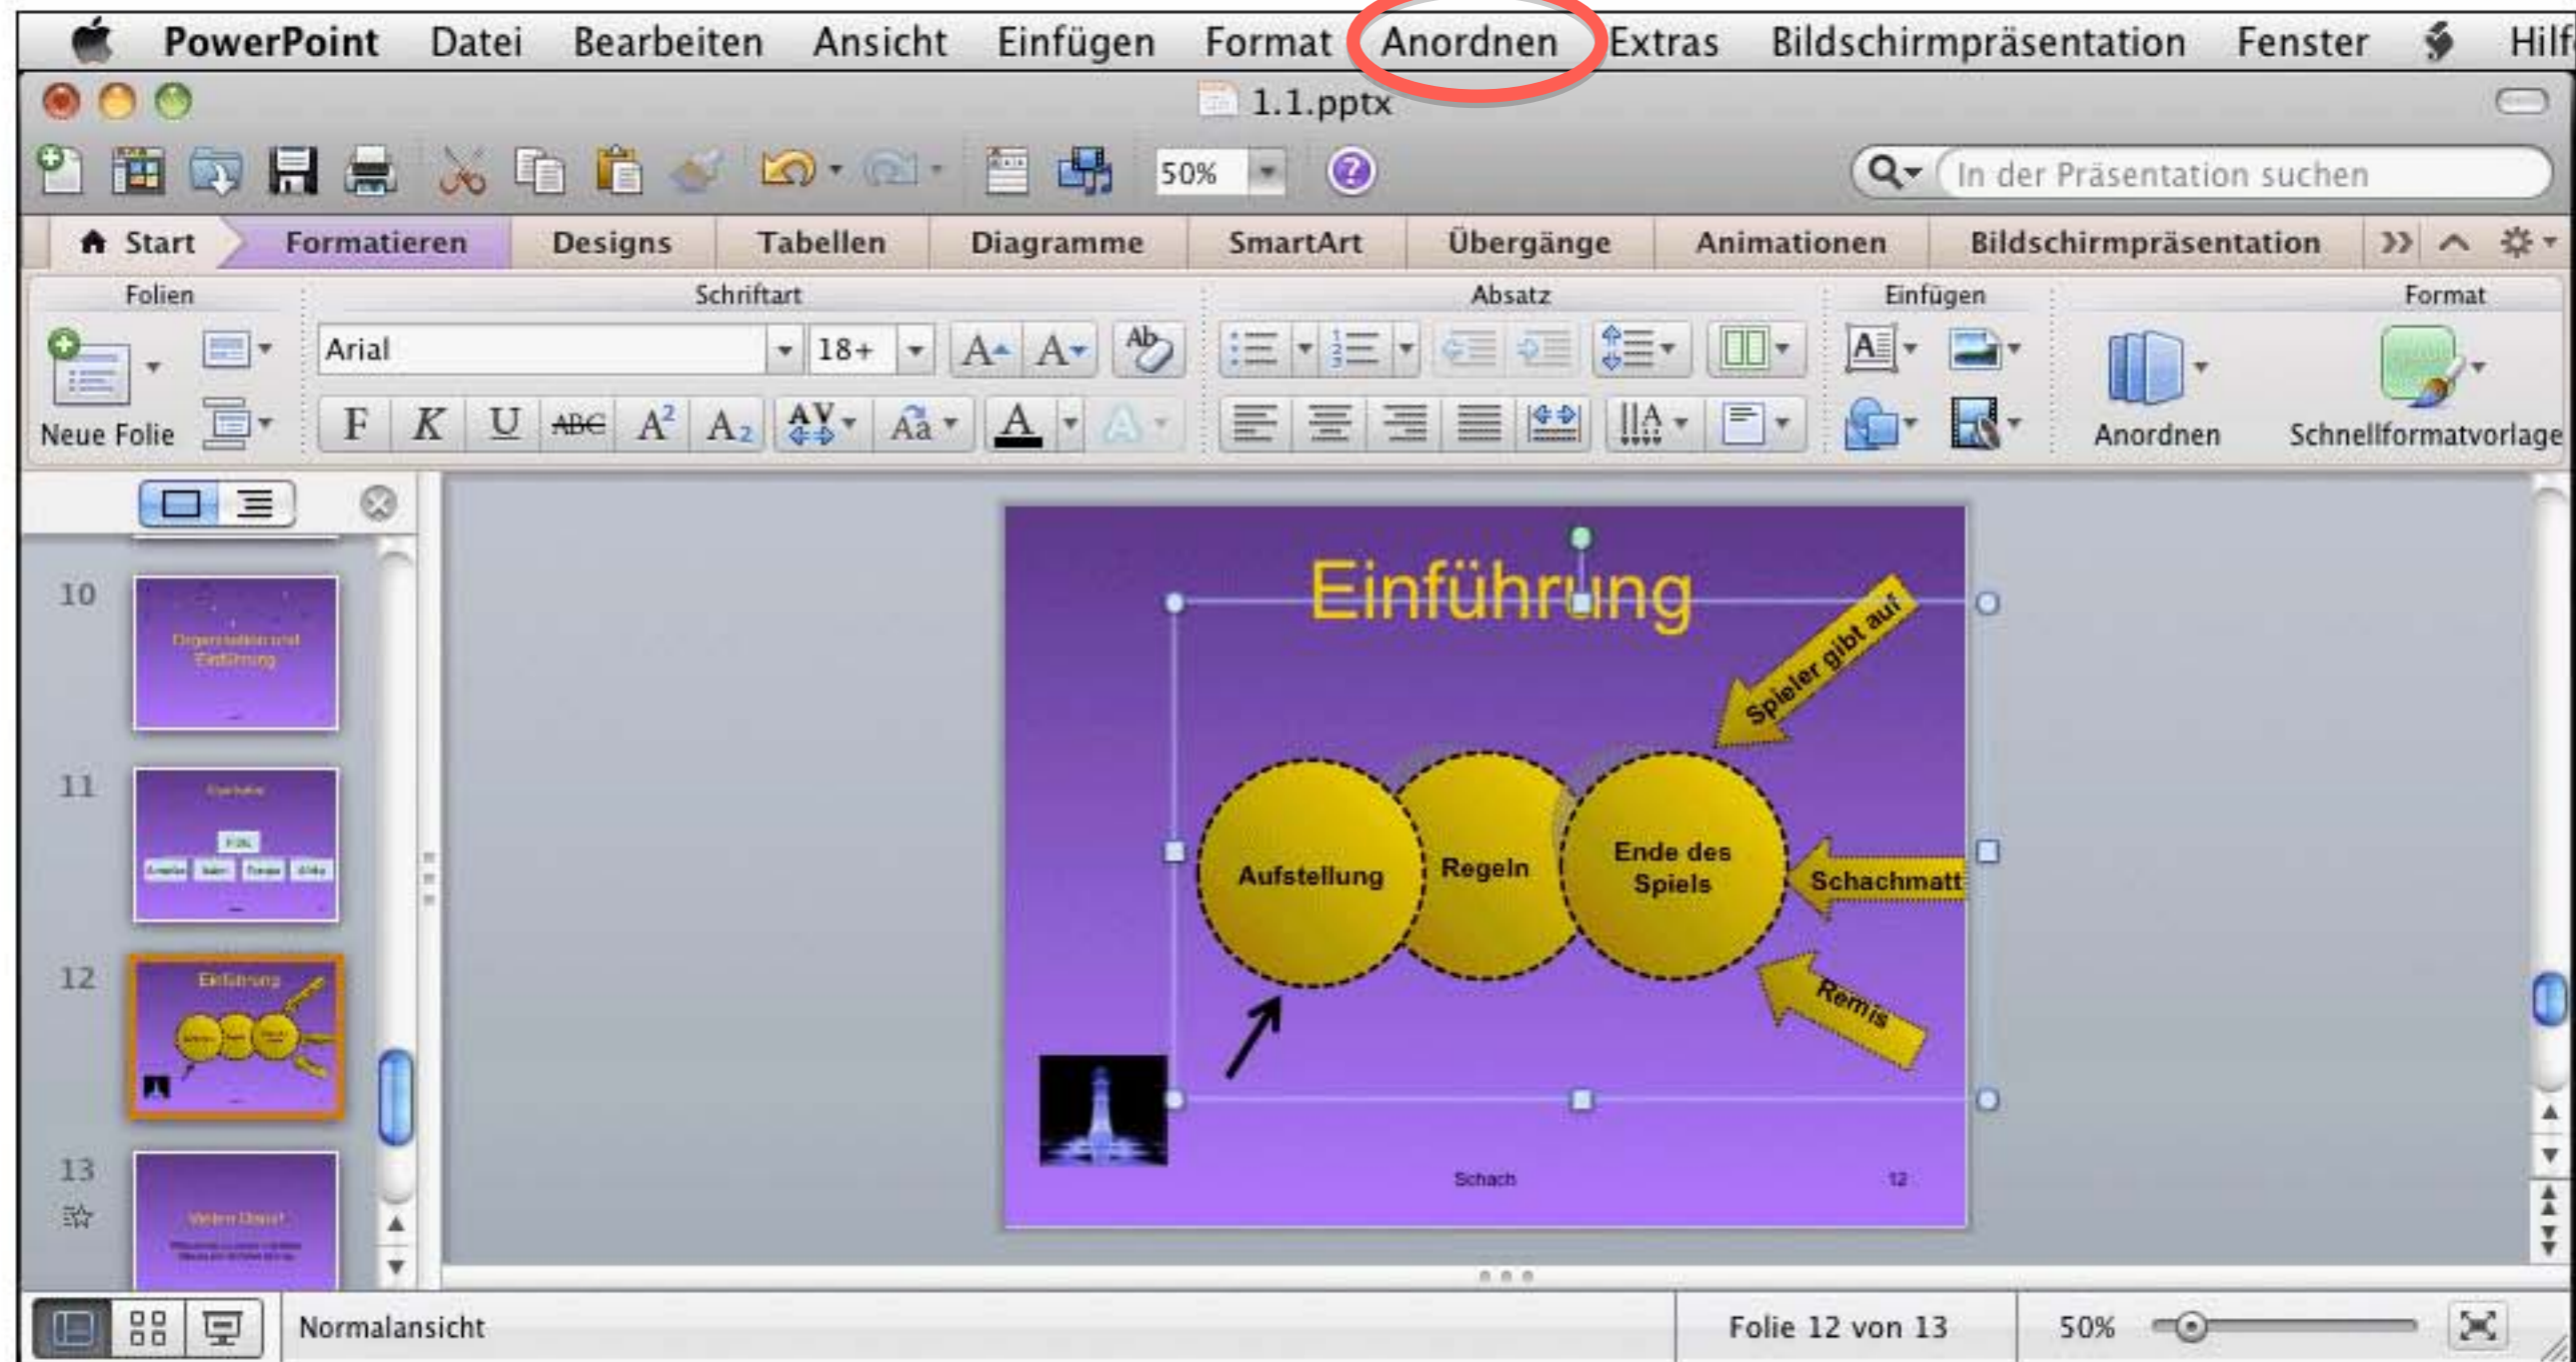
PowerPoint Datei Bearbeiten Ansicht Einfügen Format Anordnen Extras Bildschirmpräsentation Fenster Hilf

1.1.pptx

50%

In der Präsentation suchen

Start Formatieren Designs Tabellen Diagramme SmartArt Übergänge Animationen Bildschirmpräsentation

Folien Schriftart Absatz Einfügen Format

Arial 18+

F K U ABC $A^2$ $A_2$

Neue Folie

Anordnen Schnellformatvorlage

10

11

12

13

Einführung

Spieler gibt auf

Aufstellung Regeln Ende des Spiels

Schachmatt

Remis

Schach 12

Normalansicht

Folie 12 von 13

50%